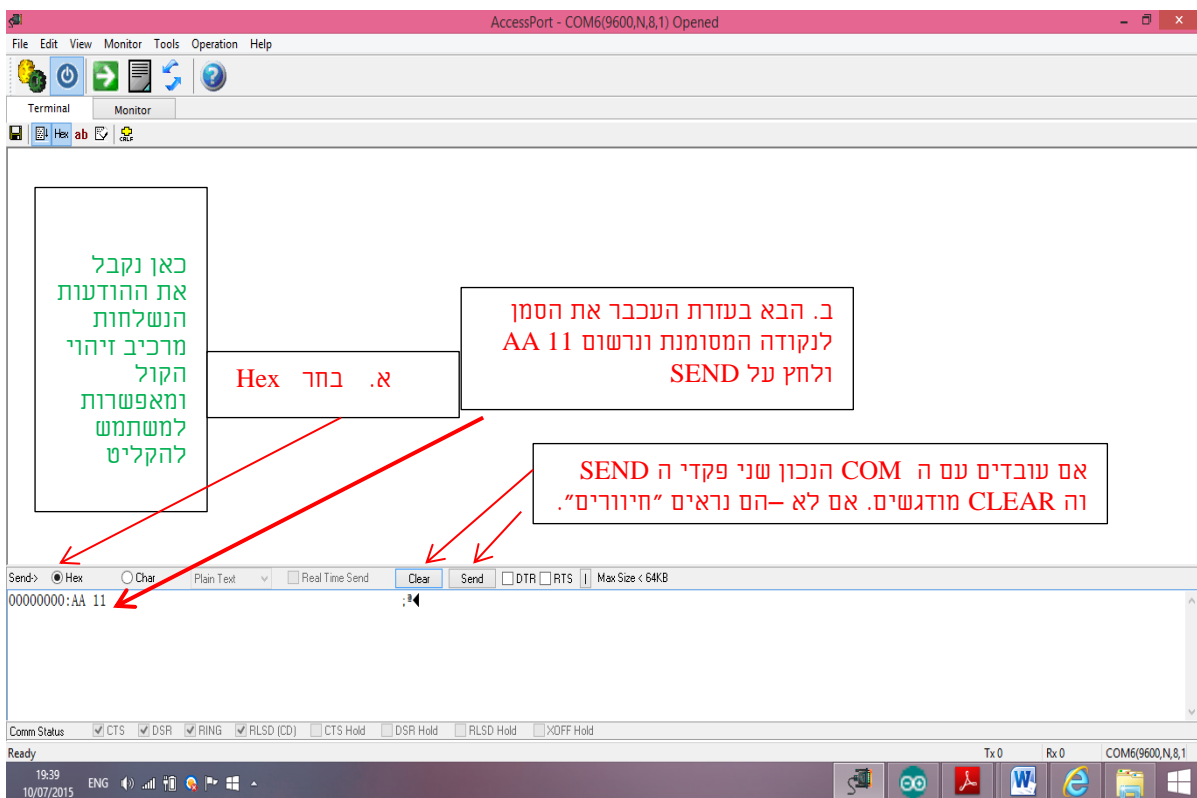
AccessPort - COM6(9600,N,8,1) Opened

File Edit View Monitor Tools Operation Help

Terminal Monitor

Hex ab

כאן נקבל את ההודעות הנשלחות מרכיב זיהוי הקול ומאפשרות למשתמש להקליט

א. בחר Hex

ב. הבא בעזרת העכבר את הסמן לנקודה המסומנת ונרשום AA 11 ולחץ על SEND

אם עובדים עם ה COM הנכון שני פקדי ה SEND וה CLEAR מודגשים. אם לא –הם נראים "חיוורים".

Send-> Hex Char Plain Text Real Time Send Clear Send DTR RTS Max Size < 64KB

00000000:AA 11

Comm Status CTS DSR RING RLSD (CD) CTS Hold DSR Hold RLSD Hold XOFF Hold

Ready Tx 0 Rx 0 COM6(9600,N,8,1

19:39 10/07/2015 ENG